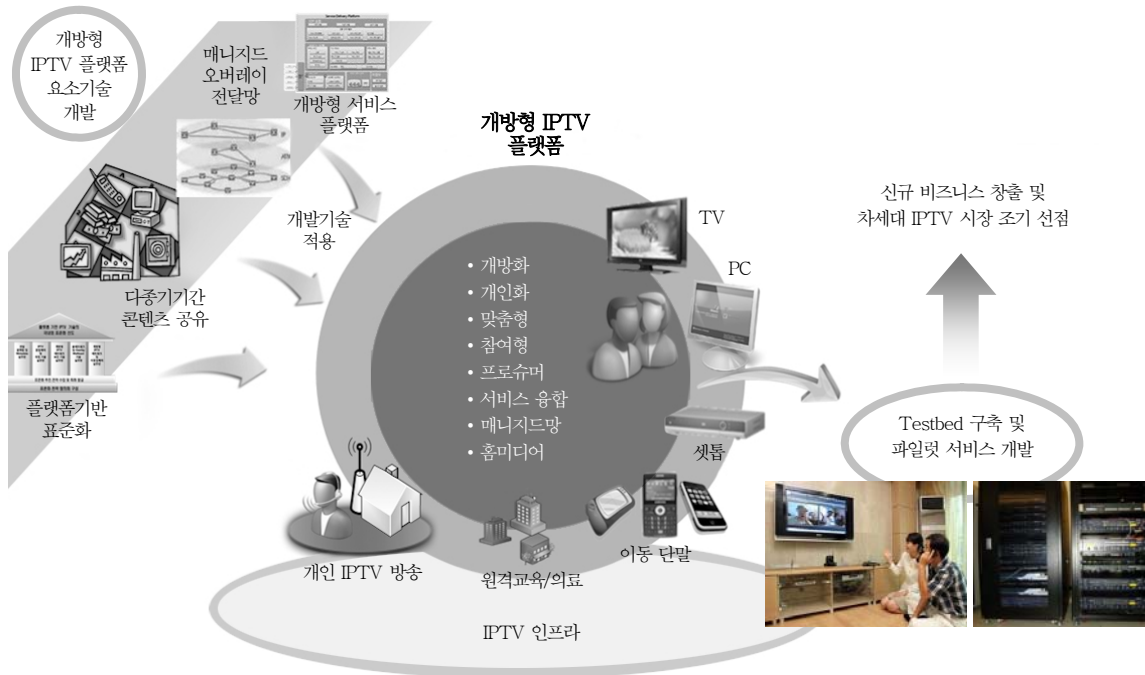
개방형 IPTV 플랫폼 요소기술 개발

매니지드 오버레이 전달망

개방형 서비스 플랫폼

개발기술 적용

다중기기간 콘텐츠 공유

플랫폼기반 표준화

개방형 IPTV 플랫폼

• 개방화
• 개인화
• 맞춤형
• 참여형
• 프로슈머
• 서비스 융합
• 매니지드망
• 홈미디어

TV

PC

셋톱

이동 단말

원격교육/의료

개인 IPTV 방송

IPTV 인프라

신규 비즈니스 창출 및 차세대 IPTV 시장 조기 선점

Testbed 구축 및 파일럿 서비스 개발